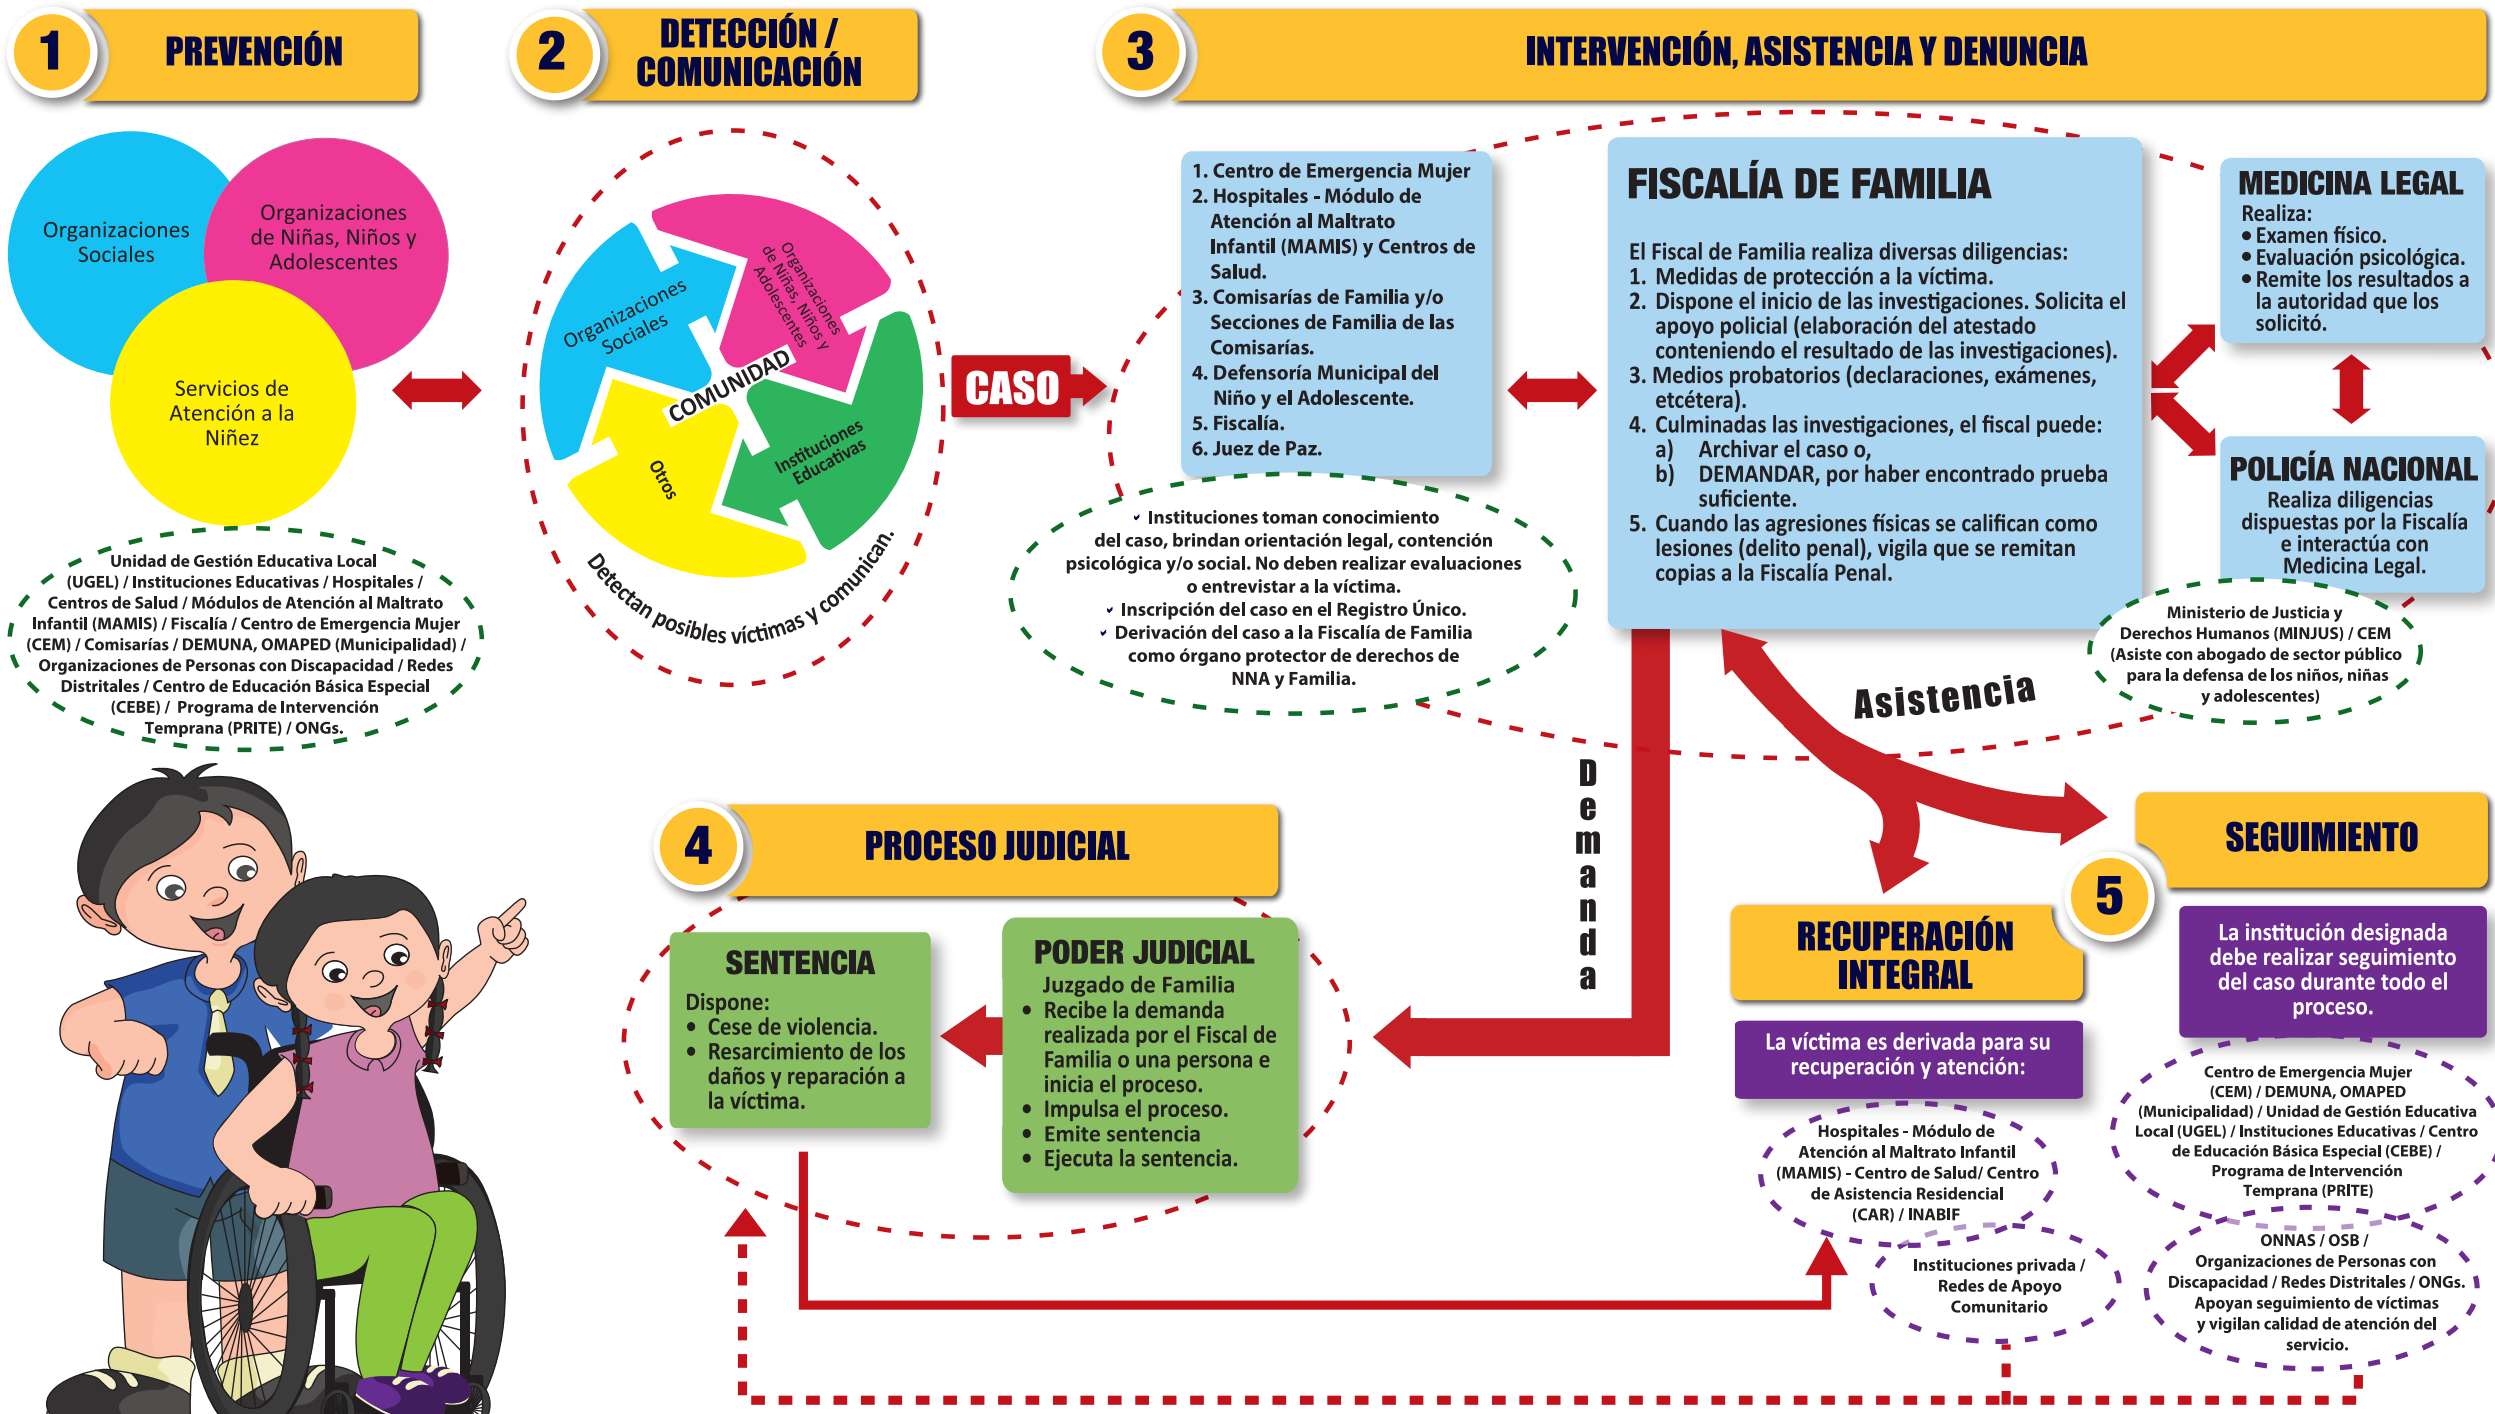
1 PREVENCIÓN

2 DETECCIÓN / COMUNICACIÓN

3 INTERVENCIÓN, ASISTENCIA Y DENUNCIA

Organizaciones Sociales

Organizaciones de Niñas, Niños y Adolescentes

Servicios de Atención a la Niñez

Unidad de Gestión Educativa Local (UGEL) / Instituciones Educativas / Hospitales / Centros de Salud / Módulos de Atención al Maltrato Infantil (MAMIS) / Fiscalía / Centro de Emergencia Mujer (CEM) / Comisarías / DEMUNA, OMAPED (Municipalidad) / Organizaciones de Personas con Discapacidad / Redes Distritales / Centro de Educación Básica Especial (CEBE) / Programa de Intervención Temprana (PRITE) / ONGs.

Organizaciones Sociales

Organizaciones de Niñas, Niños y Adolescentes

COMUNIDAD

Otros

Instituciones Educativas

Detectan posibles víctimas y comunican.

CASO

1. Centro de Emergencia Mujer
2. Hospitales - Módulo de Atención al Maltrato Infantil (MAMIS) y Centros de Salud.
3. Comisarías de Familia y/o Secciones de Familia de las Comisarías.
4. Defensoría Municipal del Niño y el Adolescente.
5. Fiscalía.
6. Juez de Paz.

Instituciones toman conocimiento del caso, brindan orientación legal, contención psicológica y/o social. No deben realizar evaluaciones o entrevistar a la víctima.
Inscripción del caso en el Registro Único.
Derivación del caso a la Fiscalía de Familia como órgano protector de derechos de NNA y Familia.

FISCALÍA DE FAMILIA

El Fiscal de Familia realiza diversas diligencias:
1. Medidas de protección a la víctima.
2. Dispone el inicio de las investigaciones. Solicita el apoyo policial (elaboración del atestado conteniendo el resultado de las investigaciones).
3. Medios probatorios (declaraciones, exámenes, etcétera).
4. Culminadas las investigaciones, el fiscal puede:
a) Archivar el caso o,
b) DEMANDAR, por haber encontrado prueba suficiente.
5. Cuando las agresiones físicas se califican como lesiones (delito penal), vigila que se remitan copias a la Fiscalía Penal.

MEDICINA LEGAL
Realiza:
• Examen físico.
• Evaluación psicológica.
• Remite los resultados a la autoridad que los solicitó.

POLICÍA NACIONAL
Realiza diligencias dispuestas por la Fiscalía e interactúa con Medicina Legal.

Ministerio de Justicia y Derechos Humanos (MINJUS) / CEM (Asiste con abogado de sector público para la defensa de los niños, niñas y adolescentes)

Asistencia

Demanda

4 PROCESO JUDICIAL

SENTENCIA
Dispone:
• Cese de violencia.
• Resarcimiento de los daños y reparación a la víctima.

PODER JUDICIAL
Juzgado de Familia
• Recibe la demanda realizada por el Fiscal de Familia o una persona e inicia el proceso.
• Impulsa el proceso.
• Emite sentencia
• Ejecuta la sentencia.

RECUPERACIÓN INTEGRAL

La víctima es derivada para su recuperación y atención:

Hospitales - Módulo de Atención al Maltrato Infantil (MAMIS) - Centro de Salud/ Centro de Asistencia Residencial (CAR) / INABIF

Instituciones privada / Redes de Apoyo Comunitario

5 SEGUIMIENTO

La institución designada debe realizar seguimiento del caso durante todo el proceso.

Centro de Emergencia Mujer (CEM) / DEMUNA, OMAPED (Municipalidad) / Unidad de Gestión Educativa Local (UGEL) / Instituciones Educativas / Centro de Educación Básica Especial (CEBE) / Programa de Intervención Temprana (PRITE)

ONNAS / OSB / Organizaciones de Personas con Discapacidad / Redes Distritales / ONGs. Apoyan seguimiento de víctimas y vigilan calidad de atención del servicio.